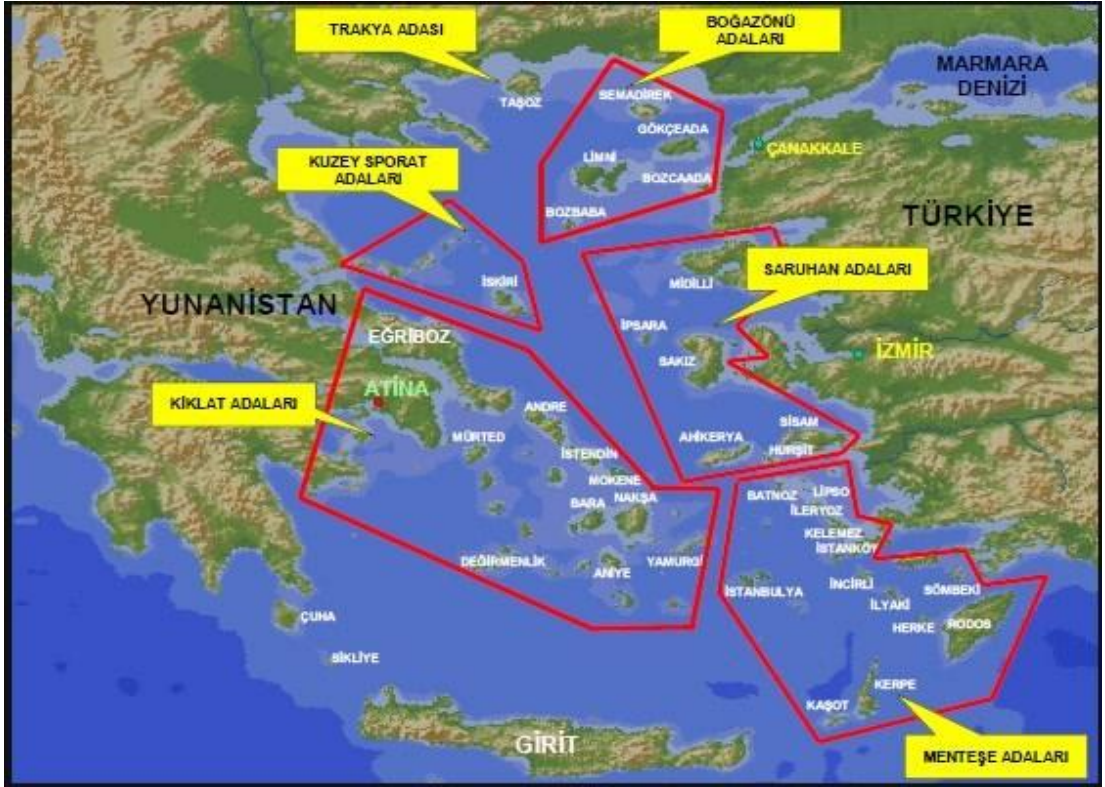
TRAKYA ADASI

BOĞAZÖNÜ ADALARI

MARMARA DENİZİ

TAŞOZ

SEMADİREK

GÖKÇEADA

LİMNİ

BOZCAADA

ÇANAKKALE

KUZEY SPORAT ADALARI

BOZBABA

TÜRKİYE

SARUHAN ADALARI

MİDİLLİ

İŞKİRİ

YUNANİSTAN

İPSARA

EĞRİBOZ

SAKIZ

İZMİR

ATİNA

KİKLAT ADALARI

ANDRE

SİSAM

MÜRTED

AHİKERYA

İSTENDİN

HURŞİT

MOKENE

NAKŞA

BARA

BATNOZ

LİPSO

İLERYOZ

KELEMEZ

İSTANKÖY

DEĞİRMENLİK

ANİYE

YAMURGİ

İSTANBULYA

İNCİRLİ

SÖMBEKİ

İLYAKİ

ÇUHA

HERKE

RODOS

SİKLİYE

KERPE

KAŞOT

GİRİT

MENTEŞE ADALARI